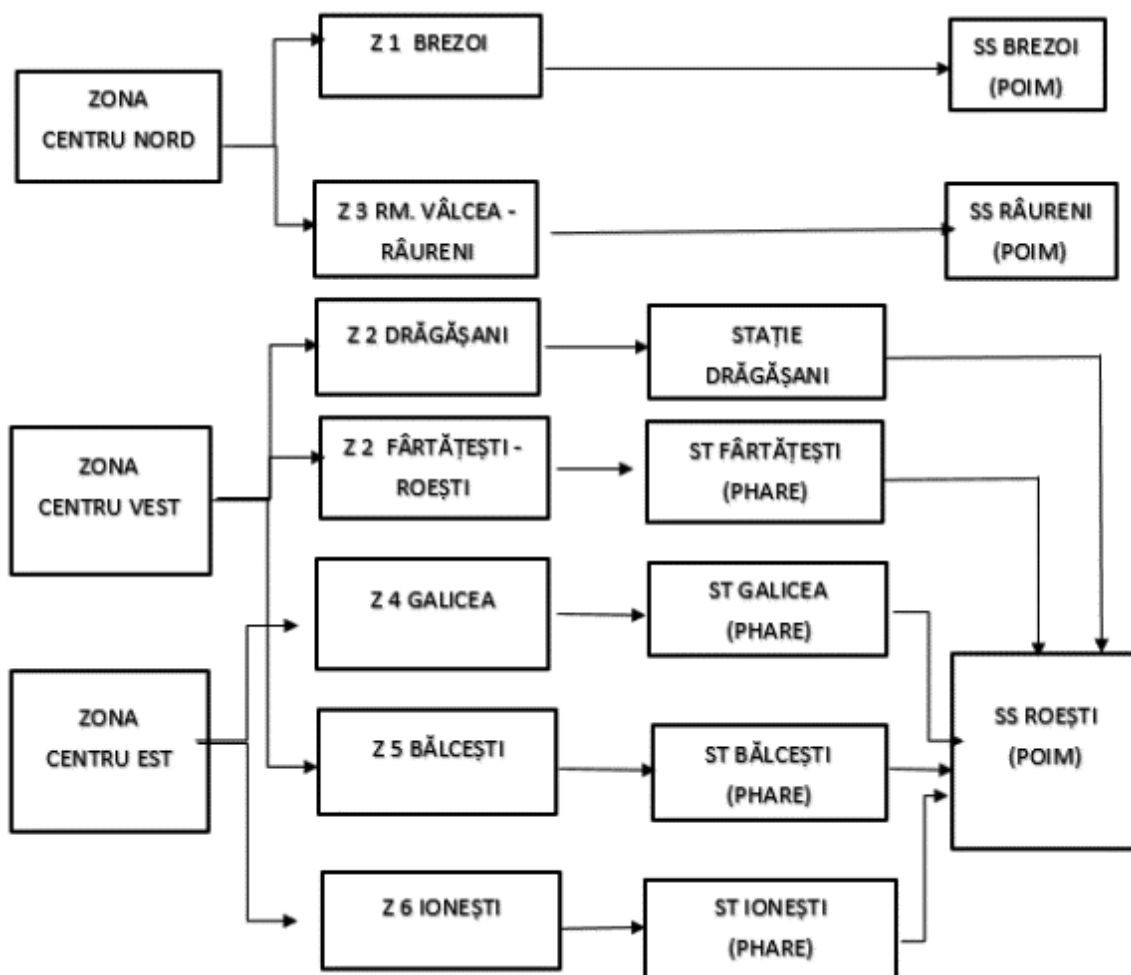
ZONA CENTRU NORD

Z 1 BREZOI

SS BREZOI (POIM)

Z 3 RM. VÂLCEA - RÂURENI

SS RÂURENI (POIM)

Z 2 DRĂGĂŞANI

STAȚIE DRĂGĂŞANI

ZONA CENTRU VEST

Z 2 FÂRTĂȚEŞTI - ROEŞTI

ST FÂRTĂȚEŞTI (PHARE)

Z 4 GALICEA

ST GALICEA (PHARE)

ZONA CENTRU EST

SS ROEŞTI (POIM)

Z 5 BĂLCEŞTI

ST BĂLCEŞTI (PHARE)

Z 6 IONEŞTI

ST IONEŞTI (PHARE)